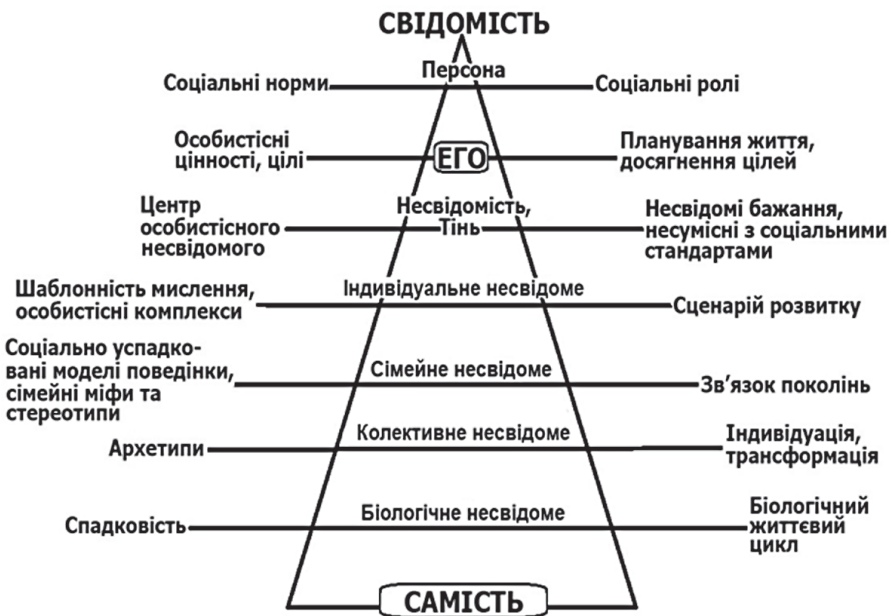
СВІДОМІСТЬ

Соціальні норми — Персона — Соціальні ролі

Особистісні цінності, цілі — ЕГО — Планування життя, досягнення цілей

Центр особистісного несвідомого — Несвідомість, Тінь — Несвідомі бажання, несумісні з соціальними стандартами

Шаблонність мислення, особистісні комплекси — Індивідуальне несвідоме — Сценарій розвитку

Соціально успадковані моделі поведінки, сімейні міфи та стереотипи — Сімейне несвідоме — Зв'язок поколінь

Архетипи — Колективне несвідоме — Індивідуація, трансформація

Спадковість — Біологічне несвідоме — Біологічний життєвий цикл

САМІСТЬ